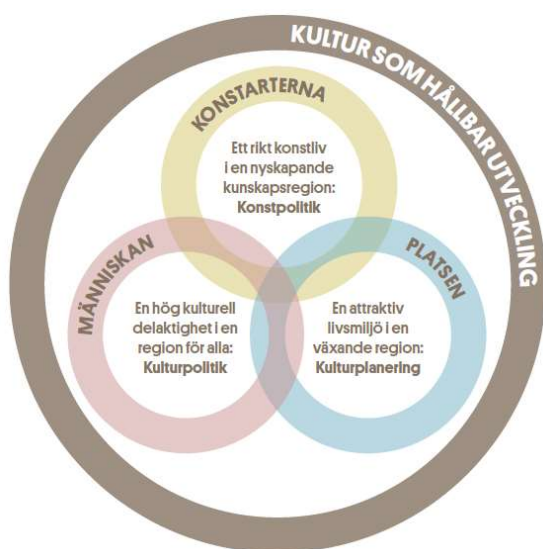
KULTUR SOM HÅLLBAR UTVECKLING

KONSTARTERNA

Ett rikt konstliv i en nyskapande kunskapsregion: Konstpolitik

MÄNNISKAN

En hög kulturell delaktighet i en region för alla: Kulturpolitik

PLATSEN

En attraktiv livsmiljö i en växande region: Kulturplanering